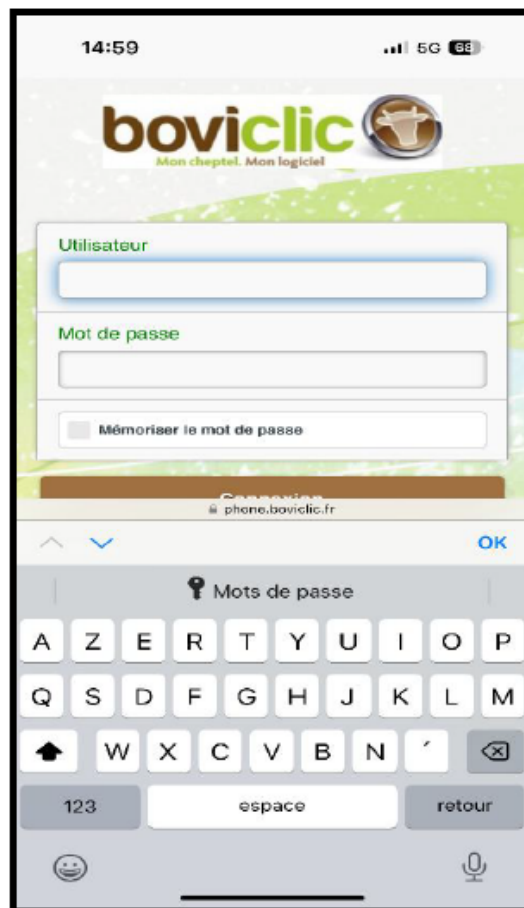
14:59

5G 68

boviclic

Mon cheptel. Mon logiciel

Utilisateur

Mot de passe

Mémoriser le mot de passe

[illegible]

phone.boviclic.fr

OK

Mots de passe

A Z E R T Y U I O P

Q S D F G H J K L M

W X C V B N ´

123

espace

retour